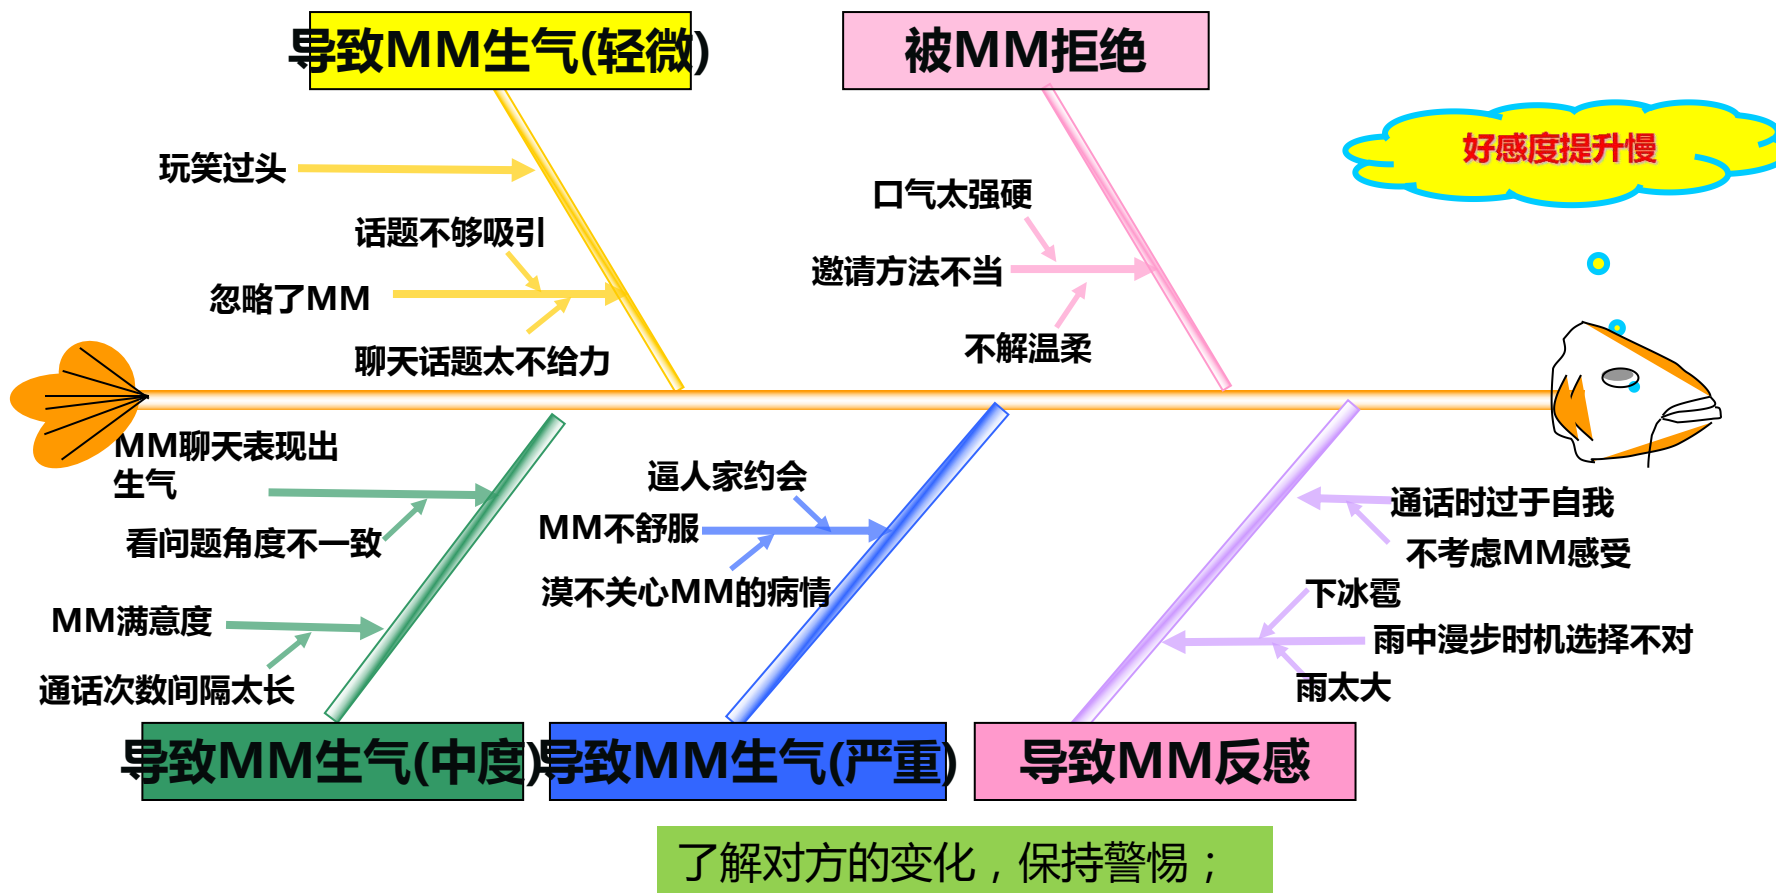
导致MM生气(轻微)

被MM拒绝

好感度提升慢

玩笑过头

话题不够吸引

忽略了MM

聊天话题太不给力

口气太强硬

邀请方法不当

不解温柔

MM聊天表现出生气

看问题角度不一致

MM满意度

通话次数间隔太长

逼人家约会

MM不舒服

漠不关心MM的病情

通话时过于自我

不考虑MM感受

下冰雹

雨中漫步时机选择不对

雨太大

导致MM生气(中度)

导致MM生气(严重)

导致MM反感

了解对方的变化，保持警惕；